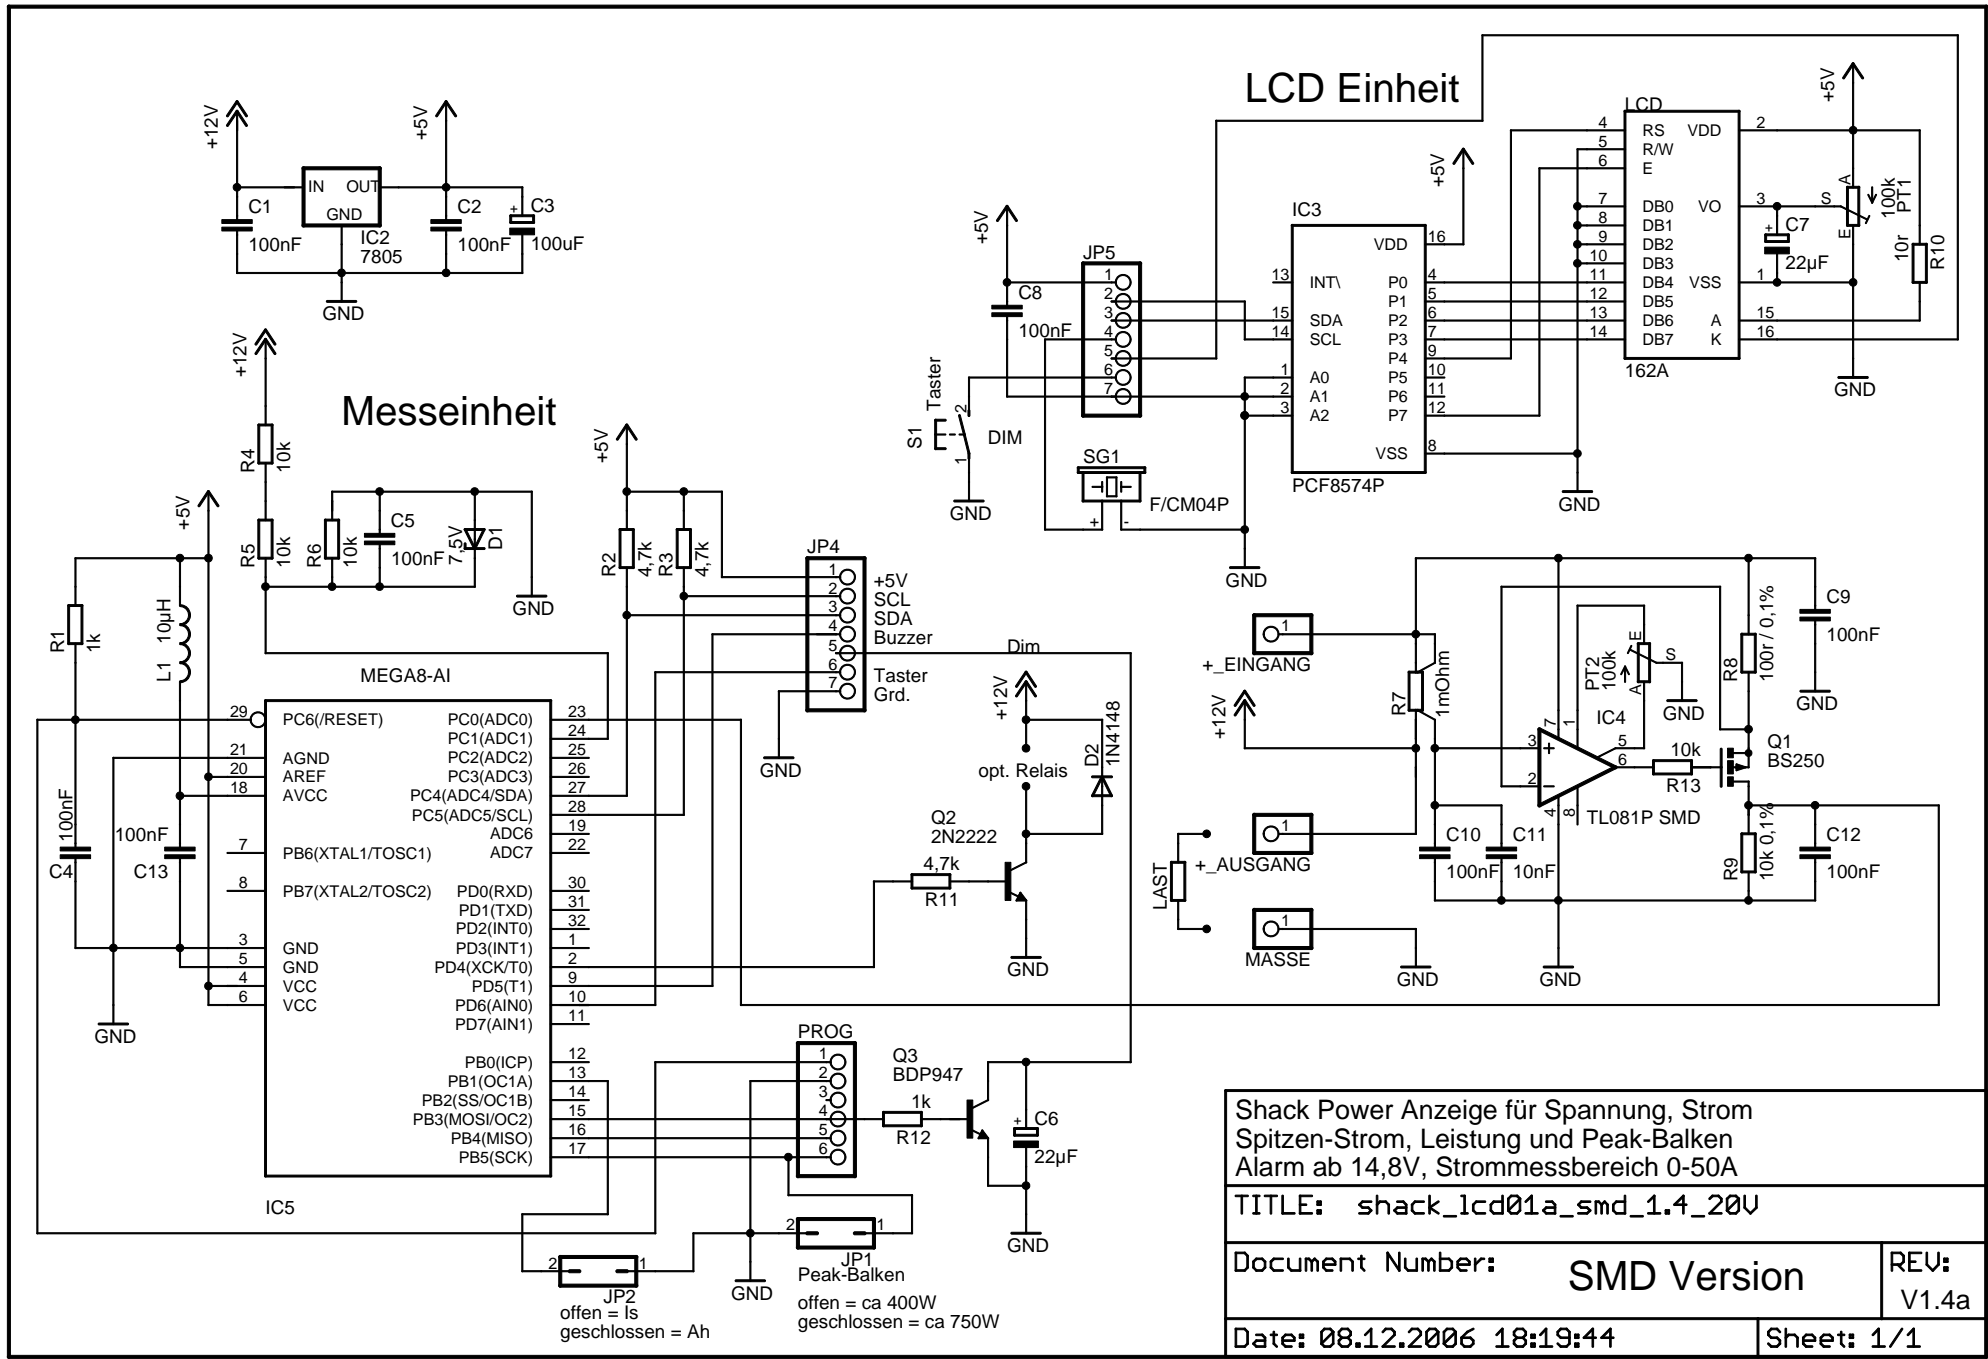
LCD Einheit

+12V
+5V
IN OUT
GND
C1 100nF
IC2 7805
C2 100nF
C3 100uF
GND

+5V
LCD
4 RS VDD 2
5 R/W
6 E
7 DB0 VO 3
8 DB1
9 DB2
10 DB3
11 DB4 VSS 1
12 DB5
13 DB6 A 15
14 DB7 K 16
162A
+5V
A S E
100k PT1
C7 22µF
10r R10
GND

+5V
IC3
VDD 16
13 INT\ P0 4
P1 5
15 SDA P2 6
14 SCL P3 7
P4 9
1 A0 P5 10
2 A1 P6 11
3 A2 P7 12
VSS 8
PCF8574P
GND

+5V
C8 100nF
JP5
1 2 3 4 5 6 7
Taster
S1
2 1
DIM
GND
SG1
+ -
F/CM04P
GND

Messeinheit

+12V
R4 10k
R5 10k
R6 10k
C5 100nF
7,5V D1
GND

+5V
R2 4,7k
R3 4,7k
JP4
1 +5V
2 SCL
3 SDA
4 Buzzer
5 Dim
6 Taster
7 Grd.
GND

+5V
R1 1k
L1 10µH
MEGA8-AI
29 PC6(/RESET)
21 AGND
20 AREF
18 AVCC
7 PB6(XTAL1/TOSC1)
8 PB7(XTAL2/TOSC2)
3 GND
5 GND
4 VCC
6 VCC
PC0(ADC0) 23
PC1(ADC1) 24
PC2(ADC2) 25
PC3(ADC3) 26
PC4(ADC4/SDA) 27
PC5(ADC5/SCL) 28
ADC6 19
ADC7 22
PD0(RXD) 30
PD1(TXD) 31
PD2(INT0) 32
PD3(INT1) 1
PD4(XCK/T0) 2
PD5(T1) 9
PD6(AIN0) 10
PD7(AIN1) 11
PB0(ICP) 12
PB1(OC1A) 13
PB2(SS/OC1B) 14
PB3(MOSI/OC2) 15
PB4(MISO) 16
PB5(SCK) 17
IC5
C4 100nF
C13 100nF
GND

+12V
D2 1N4148
opt. Relais
Q2 2N2222
4,7k R11
GND

PROG
1 2 3 4 5 6
Q3 BDP947
1k R12
C6 22µF
GND
2 JP2 1
offen = Is
geschlossen = Ah
GND
2 JP1 1
Peak-Balken
offen = ca 400W
geschlossen = ca 750W

1 +_EINGANG
+12V
R7 1mOhm
PT2 100k
E S A
GND
IC4
7 1 3 2 5 6 4 8
TL081P SMD
10k R13
Q1 BS250
R8 100r / 0,1%
C9 100nF
GND
C10 100nF
C11 10nF
R9 10k 0,1%
C12 100nF
1 +_AUSGANG
LAST
1 MASSE
GND
GND

Shack Power Anzeige für Spannung, Strom
Spitzen-Strom, Leistung und Peak-Balken
Alarm ab 14,8V, Strommessbereich 0-50A
TITLE: shack_lcd01a_smd_1.4_20V
Document Number: SMD Version
REV: V1.4a
Date: 08.12.2006 18:19:44
Sheet: 1/1